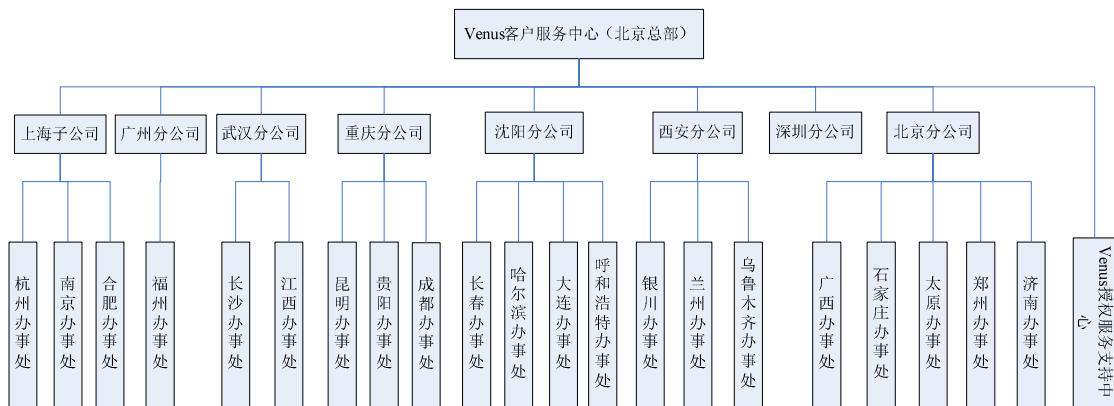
Venus客户服务中心（北京总部）

上海子公司
广州分公司
武汉分公司
重庆分公司
沈阳分公司
西安分公司
深圳分公司
北京分公司

杭州办事处
南京办事处
合肥办事处
福州办事处
长沙办事处
江西办事处
昆明办事处
贵阳办事处
成都办事处
长春办事处
哈尔滨办事处
大连办事处
呼和浩特办事处
银川办事处
兰州办事处
乌鲁木齐办事处
广西办事处
石家庄办事处
太原办事处
郑州办事处
济南办事处
Venus授权服务支持中心